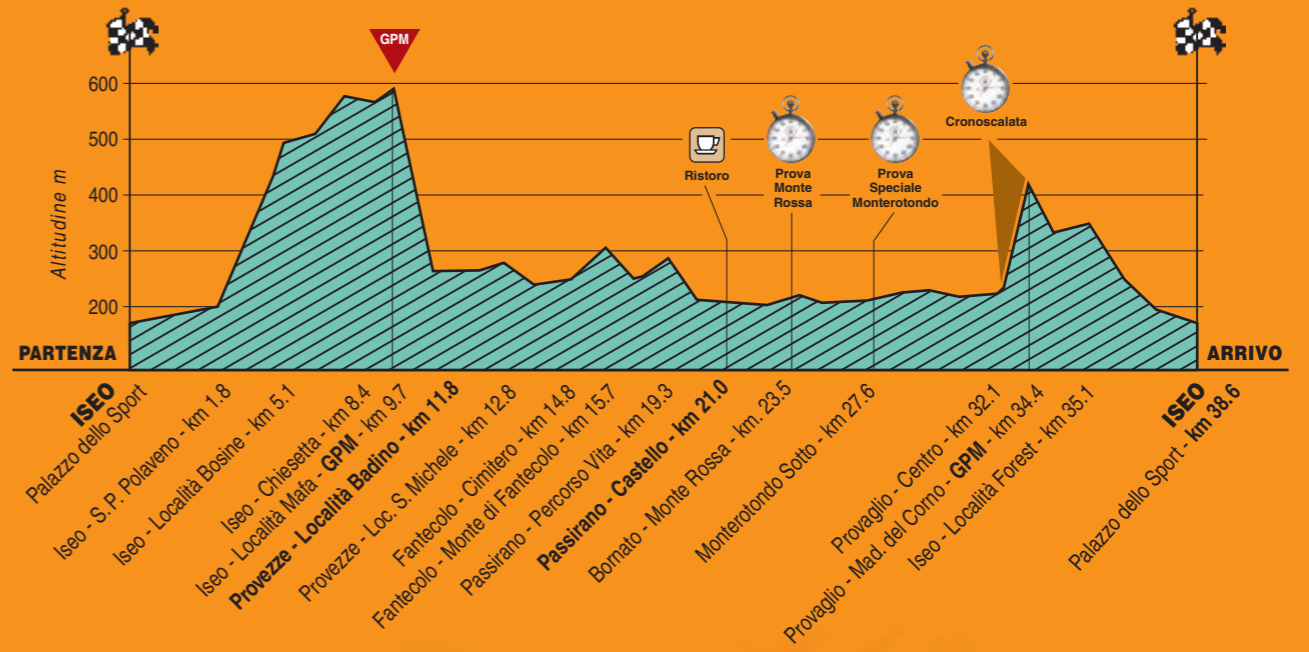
GPM

600
500
400
300
200

Altitudine m

Ristoro

Prova Monte Rossa

Prova Speciale Monterotondo

Cronoscalata

PARTENZA

ARRIVO

ISEO
Palazzo dello Sport

Iseo - S.P. Polaveno - km 1.8

Iseo - Località Bosine - km 5.1

Iseo - Chiesetta - km 8.4

Iseo - Località Mafa - GPM - km 9.7

Provezze - Località Badino - km 11.8

Provezze - Loc. S. Michele - km 12.8

Fantecolo - Cimitero - km 14.8

Fantecolo - Monte di Fantecolo - km 15.7

Passirano - Percorso Vita - km 19.3

Passirano - Castello - km 21.0

Bornato - Monte Rossa - km. 23.5

Monterotondo Sotto - km 27.6

Provaglio - Centro - km 32.1

Provaglio - Mad. del Corno - GPM - km 34.4

Iseo - Località Forest - km 35.1

ISEO
Palazzo dello Sport - km 38.6